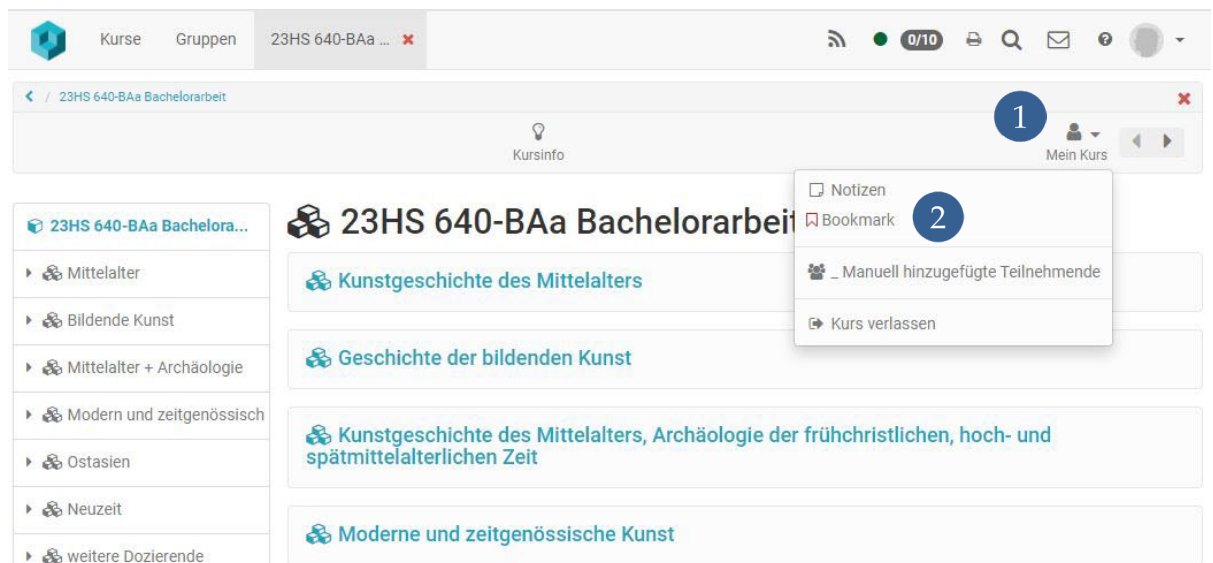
Kurse Gruppen 23HS 640-BAa ... ✖

0/10

< / 23HS 640-BAa Bachelorarbeit

Kursinfo

1

Mein Kurs

Notizen
Bookmark
2
_ Manuell hinzugefügte Teilnehmende
Kurs verlassen

23HS 640-BAa Bachelora...
Mittelalter
Bildende Kunst
Mittelalter + Archäologie
Modern und zeitgenössisch
Ostasien
Neuzeit
weitere Dozierende

23HS 640-BAa Bachelorarbeit

Kunstgeschichte des Mittelalters

Geschichte der bildenden Kunst

Kunstgeschichte des Mittelalters, Archäologie der frühchristlichen, hoch- und spätmittelalterlichen Zeit

Moderne und zeitgenössische Kunst